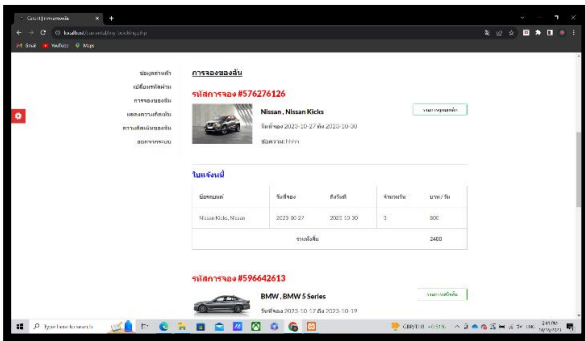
Gmail YouTube Maps

localhost/carrental/my-booking.php

ข้อมูลส่วนตัว
เปลี่ยนรหัสผ่าน
การจองของฉัน
แสดงความคิดเห็น
ความคิดเห็นของฉัน
ออกจากระบบ

การจองของฉัน

รหัสการจอง #576276126

Nissan , Nissan Kicks

วันที่จอง 2023-10-27 ถึง 2023-10-30

ข้อความ: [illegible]

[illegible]

ใบแจ้งหนี้

| ชื่อรถยนต์ | วันที่จอง | ถึงวันที่ | จำนวนวัน | บาท / วัน |
|---|---|---|---|---|
| Nissan Kicks , Nissan | 2023-10-27 | 2023-10-30 | 3 | 800 |
| | | รวมทั้งสิ้น | | 2400 |

รหัสการจอง #596642613

BMW , BMW 5 Series

วันที่จอง 2023-10-17 ถึง 2023-10-19

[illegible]

Type here to search